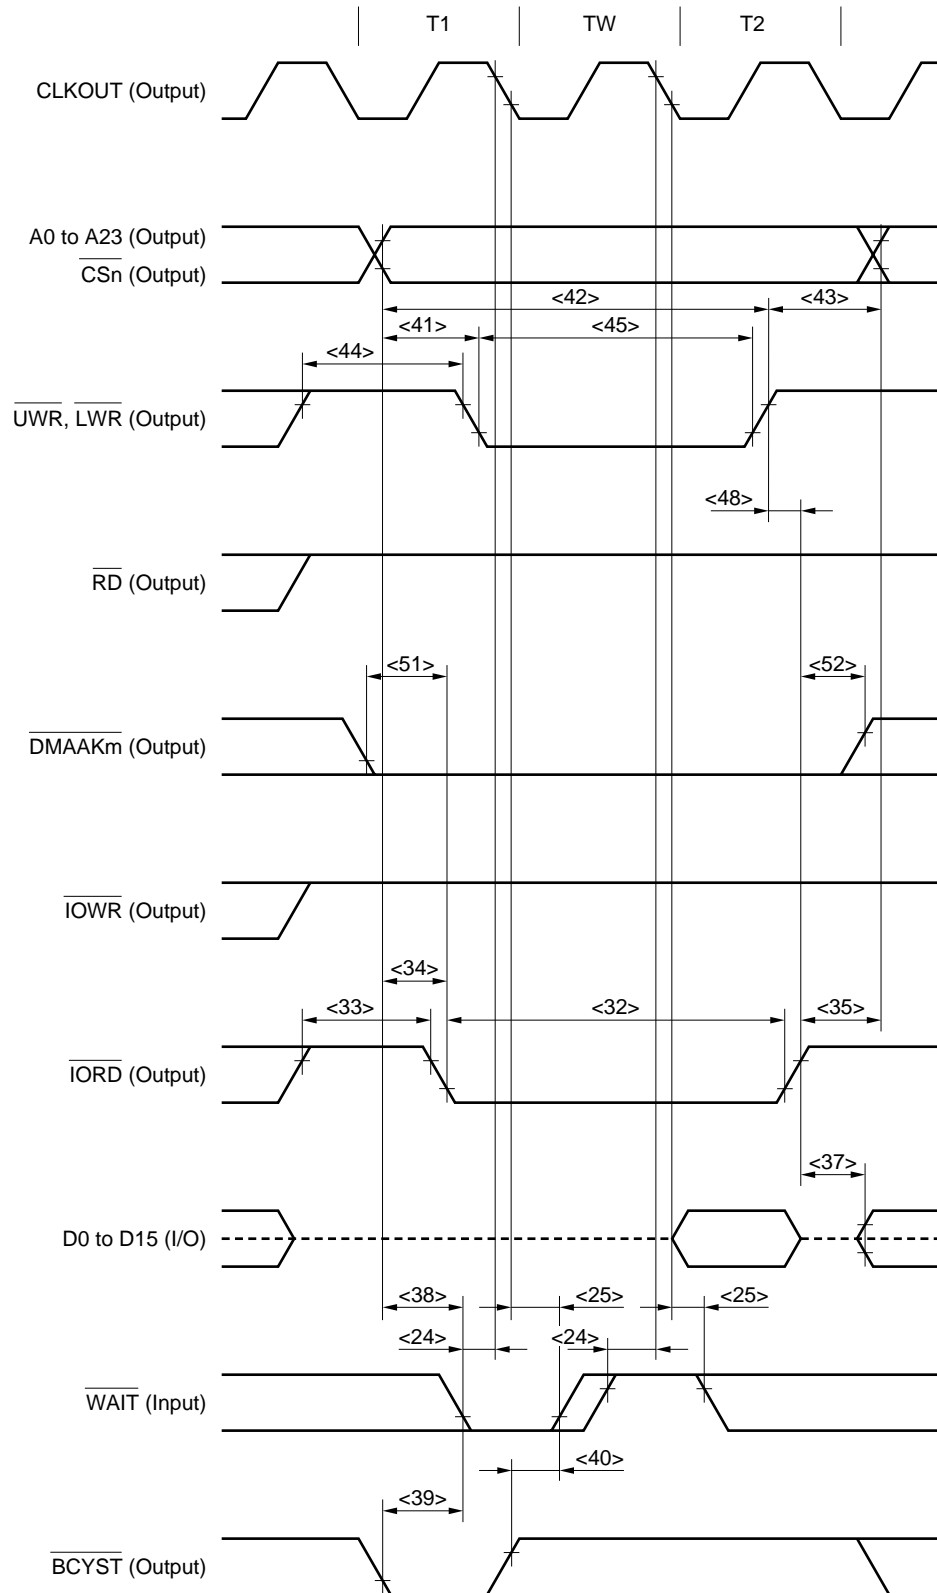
T1
TW
T2

CLKOUT (Output)

A0 to A23 (Output)
$\overline{\text{CSn}}$ (Output)

<42>
<43>
<41>
<45>
<44>

$\overline{\text{UWR}}$, $\overline{\text{LWR}}$ (Output)

<48>

$\overline{\text{RD}}$ (Output)

<51>
<52>

$\overline{\text{DMAAKm}}$ (Output)

$\overline{\text{IOWR}}$ (Output)

<34>
<33>
<32>
<35>

$\overline{\text{IORD}}$ (Output)

<37>

D0 to D15 (I/O)

<38>
<25>
<25>
<24>
<24>

$\overline{\text{WAIT}}$ (Input)

<40>
<39>

$\overline{\text{BCYST}}$ (Output)